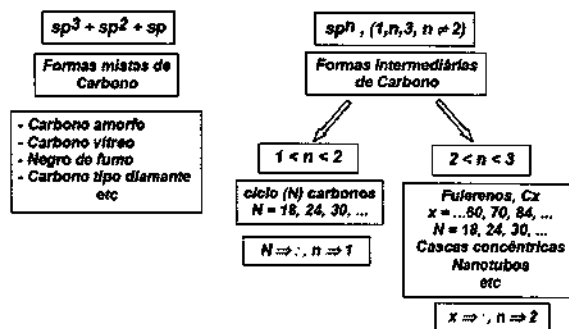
$sp^3 + sp^2 + sp$

Formas mistas de Carbono

- Carbono amorfo
- Carbono vítreo
- Negro de fumo
- Carbono tipo diamante
etc

$sp^n$ , $(1,n,3, n \neq 2)$

Formas intermediárias de Carbono

$1 < n < 2$

ciclo (N) carbonos
$N = 18, 24, 30, ...$

$N \Rightarrow \cdot, n \Rightarrow 1$

$2 < n < 3$

Fulerenos, Cx
$x = ...60, 70, 84, ...$
$N = 18, 24, 30, ...$
Cascas concêntricas
Nanotubos
etc

$x \Rightarrow \cdot, n \Rightarrow 2$